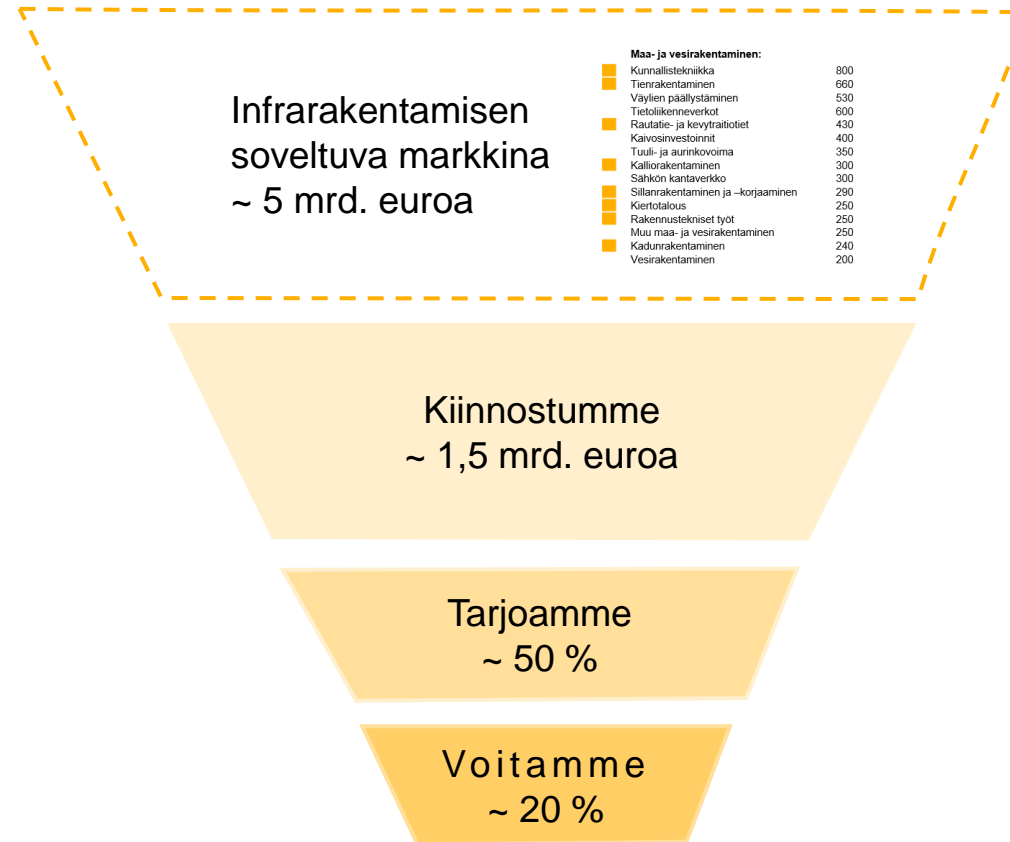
Infrarakentamisen soveltuva markkina
~ 5 mrd. euroa

Maa- ja vesirakentaminen:

| | |
|---|---|
| Kunnallistekniikka | 800 |
| Tienrakentaminen | 660 |
| Väylien päällystäminen | 530 |
| Tietoliikenneverkot | 600 |
| Rautatie- ja kevytraitiotiet | 430 |
| Kaivosinvestoinnit | 400 |
| Tuuli- ja aurinkovoima | 350 |
| Kalliorakentaminen | 300 |
| Sähkön kantaverkko | 300 |
| Sillanrakentaminen ja –korjaaminen | 290 |
| Kiertotalous | 250 |
| Rakennustekniset työt | 250 |
| Muu maa- ja vesirakentaminen | 250 |
| Kadunrakentaminen | 240 |
| Vesirakentaminen | 200 |

Kiinnostumme
~ 1,5 mrd. euroa

Tarjoamme
~ 50 %

Voitamme
~ 20 %